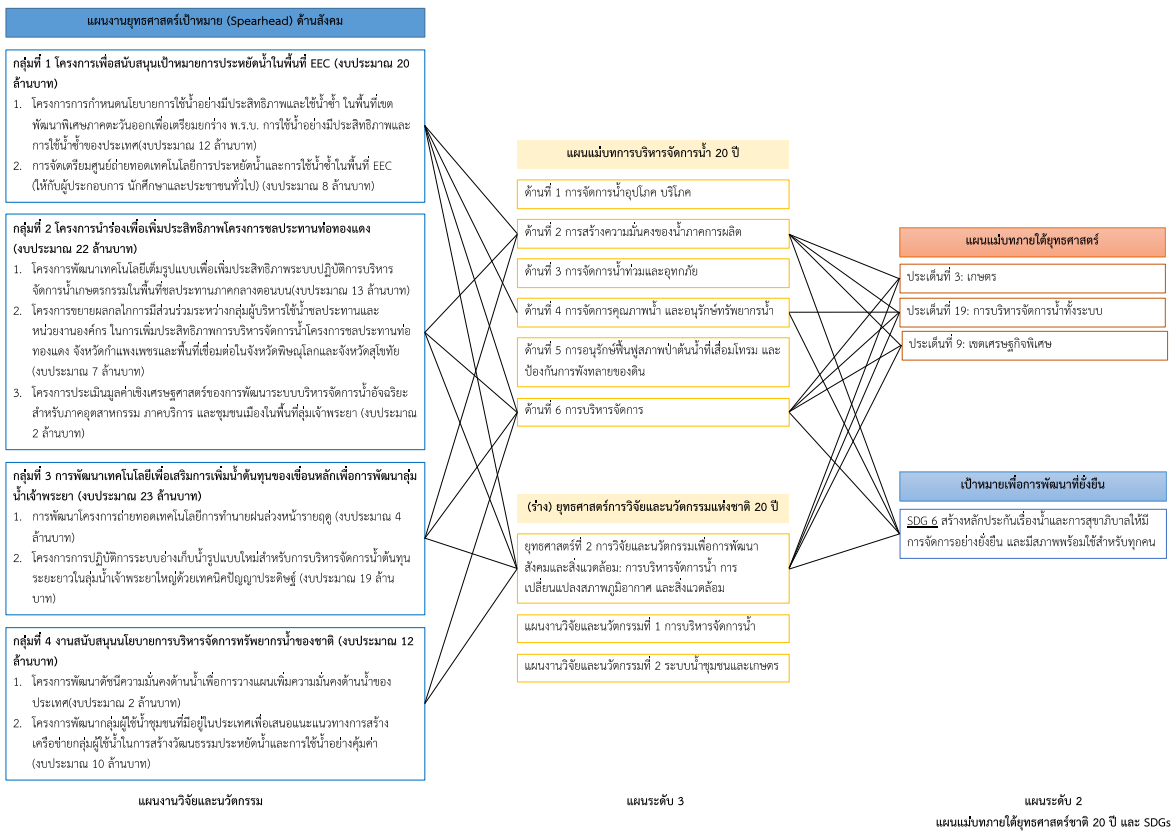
แผนงานยุทธศาสตร์เป้าหมาย (Spearhead) ด้านสังคม

กลุ่มที่ 1 โครงการเพื่อสนับสนุนเป้าหมายการประหยัดน้ำในพื้นที่ EEC (งบประมาณ 20 ล้านบาท)
1. โครงการการกำหนดนโยบายการใช้น้ำอย่างมีประสิทธิภาพและใช้น้ำซ้ำ ในพื้นที่เขตพัฒนาพิเศษภาคตะวันออกเพื่อเตรียมยกร่าง พ.ร.บ. การใช้น้ำอย่างมีประสิทธิภาพและการใช้น้ำซ้ำของประเทศ(งบประมาณ 12 ล้านบาท)
2. การจัดเตรียมศูนย์ถ่ายทอดเทคโนโลยีการประหยัดน้ำและการใช้น้ำซ้ำในพื้นที่ EEC (ให้กับผู้ประกอบการ นักศึกษาและประชาชนทั่วไป) (งบประมาณ 8 ล้านบาท)

กลุ่มที่ 2 โครงการนำร่องเพื่อเพิ่มประสิทธิภาพโครงการชลประทานท่อทองแดง (งบประมาณ 22 ล้านบาท)
1. โครงการพัฒนาเทคโนโลยีเต็มรูปแบบเพื่อเพิ่มประสิทธิภาพระบบปฏิบัติการบริหารจัดการน้ำเกษตรกรรมในพื้นที่ชลประทานภาคกลางตอนบน(งบประมาณ 13 ล้านบาท)
2. โครงการขยายผลกลไกการมีส่วนร่วมระหว่างกลุ่มผู้บริหารใช้น้ำชลประทานและหน่วยงานองค์กร ในการเพิ่มประสิทธิภาพการบริหารจัดการน้ำโครงการชลประทานท่อทองแดง จังหวัดกำแพงเพชรและพื้นที่เชื่อมต่อในจังหวัดพิษณุโลกและจังหวัดสุโขทัย (งบประมาณ 7 ล้านบาท)
3. โครงการประเมินมูลค่าเชิงเศรษฐศาสตร์ของการพัฒนาระบบบริหารจัดการน้ำอัจฉริยะสำหรับภาคอุตสาหกรรม ภาคบริการ และชุมชนเมืองในพื้นที่ลุ่มเจ้าพระยา (งบประมาณ 2 ล้านบาท)

กลุ่มที่ 3 การพัฒนาเทคโนโลยีเพื่อเสริมการเพิ่มน้ำต้นทุนของเขื่อนหลักเพื่อการพัฒนาลุ่มน้ำเจ้าพระยา (งบประมาณ 23 ล้านบาท)
1. การพัฒนาโครงการถ่ายทอดเทคโนโลยีการทำนายฝนล่วงหน้ารายฤดู (งบประมาณ 4 ล้านบาท)
2. โครงการการปฏิบัติการระบบอ่างเก็บน้ำรูปแบบใหม่สำหรับการบริหารจัดการน้ำต้นทุนระยะยาวในลุ่มน้ำเจ้าพระยาใหญ่ด้วยเทคนิคปัญญาประดิษฐ์ (งบประมาณ 19 ล้านบาท)

กลุ่มที่ 4 งานสนับสนุนนโยบายการบริหารจัดการทรัพยากรน้ำของชาติ (งบประมาณ 12 ล้านบาท)
1. โครงการพัฒนาดัชนีความมั่นคงด้านน้ำเพื่อการวางแผนเพิ่มความมั่นคงด้านน้ำของประเทศ(งบประมาณ 2 ล้านบาท)
2. โครงการพัฒนากลุ่มผู้ใช้น้ำชุมชนที่มีอยู่ในประเทศเพื่อเสนอแนะแนวทางการสร้างเครือข่ายกลุ่มผู้ใช้น้ำในการสร้างวัฒนธรรมประหยัดน้ำและการใช้น้ำอย่างคุ้มค่า (งบประมาณ 10 ล้านบาท)

แผนงานวิจัยและนวัตกรรม

แผนแม่บทการบริหารจัดการน้ำ 20 ปี
ด้านที่ 1 การจัดการน้ำอุปโภค บริโภค
ด้านที่ 2 การสร้างความมั่นคงของน้ำภาคการผลิต
ด้านที่ 3 การจัดการน้ำท่วมและอุทกภัย
ด้านที่ 4 การจัดการคุณภาพน้ำ และอนุรักษ์ทรัพยากรน้ำ
ด้านที่ 5 การอนุรักษ์ฟื้นฟูสภาพป่าต้นน้ำที่เสื่อมโทรม และป้องกันการพังทลายของดิน
ด้านที่ 6 การบริหารจัดการ

(ร่าง) ยุทธศาสตร์การวิจัยและนวัตกรรมแห่งชาติ 20 ปี
ยุทธศาสตร์ที่ 2 การวิจัยและนวัตกรรมเพื่อการพัฒนาสังคมและสิ่งแวดล้อม: การบริหารจัดการน้ำ การเปลี่ยนแปลงสภาพภูมิอากาศ และสิ่งแวดล้อม
แผนงานวิจัยและนวัตกรรมที่ 1 การบริหารจัดการน้ำ
แผนงานวิจัยและนวัตกรรมที่ 2 ระบบน้ำชุมชนและเกษตร

แผนระดับ 3

แผนแม่บทภายใต้ยุทธศาสตร์
ประเด็นที่ 3: เกษตร
ประเด็นที่ 19: การบริหารจัดการน้ำทั้งระบบ
ประเด็นที่ 9: เขตเศรษฐกิจพิเศษ

เป้าหมายเพื่อการพัฒนาที่ยั่งยืน
SDG 6 สร้างหลักประกันเรื่องน้ำและการสุขาภิบาลให้มีการจัดการอย่างยั่งยืน และมีสภาพพร้อมใช้สำหรับทุกคน

แผนระดับ 2
แผนแม่บทภายใต้ยุทธศาสตร์ชาติ 20 ปี และ SDGs